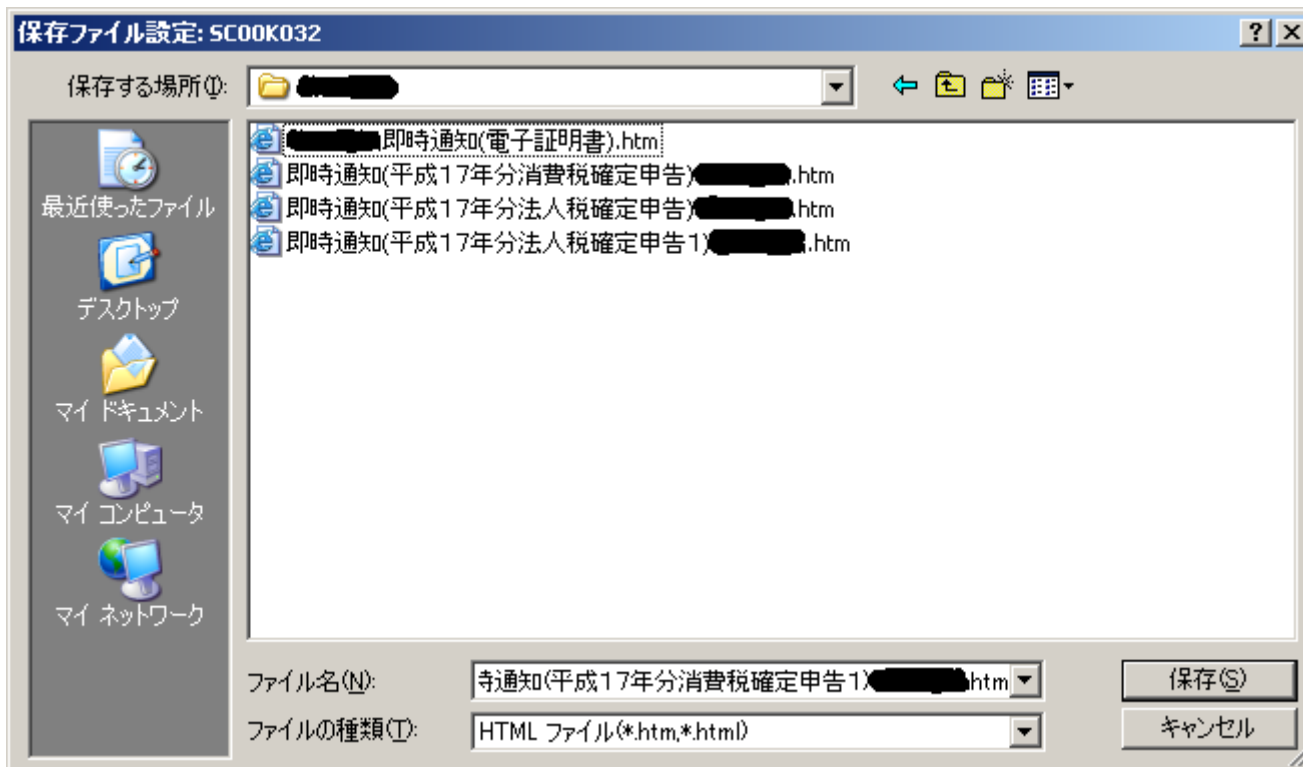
保存ファイル設定: SC00K032

?

保存する場所(I): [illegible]

最近使ったファイル

デスクトップ

マイ ドキュメント

マイ コンピュータ

マイ ネットワーク

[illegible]即時通知(電子証明書).htm
即時通知(平成17年分消費税確定申告)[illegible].htm
即時通知(平成17年分法人税確定申告)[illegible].htm
即時通知(平成17年分法人税確定申告1)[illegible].htm

ファイル名(N): 寺通知(平成17年分消費税確定申告1)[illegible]htm

ファイルの種類(T): HTML ファイル(*.htm,*.html)

保存(S)

キャンセル